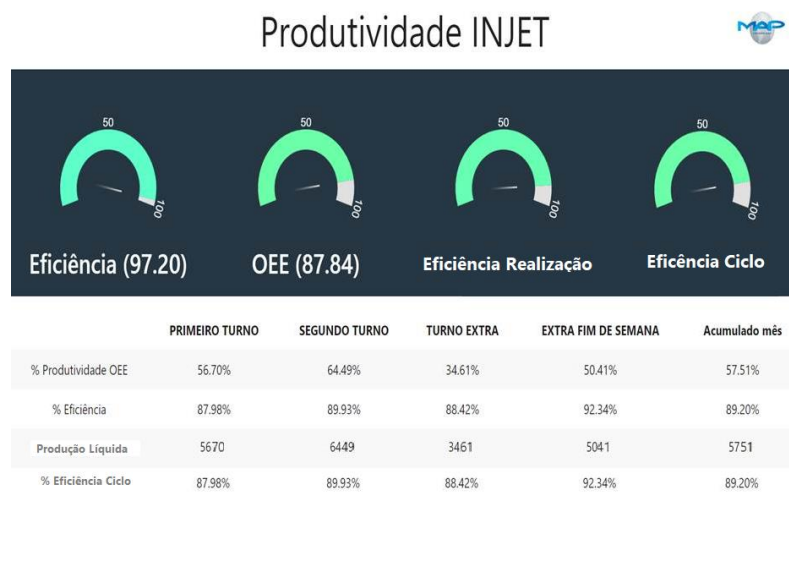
Produtividade INJET

MAP

50
100
Eficiência (97.20)

50
100
OEE (87.84)

50
100
Eficiência Realização

50
100
Eficência Ciclo

| | PRIMEIRO TURNO | SEGUNDO TURNO | TURNO EXTRA | EXTRA FIM DE SEMANA | Acumulado mês |
|---|---|---|---|---|---|
| % Produtividade OEE | 56.70% | 64.49% | 34.61% | 50.41% | 57.51% |
| % Eficiência | 87.98% | 89.93% | 88.42% | 92.34% | 89.20% |
| Produção Líquida | 5670 | 6449 | 3461 | 5041 | 5751 |
| % Eficiência Ciclo | 87.98% | 89.93% | 88.42% | 92.34% | 89.20% |